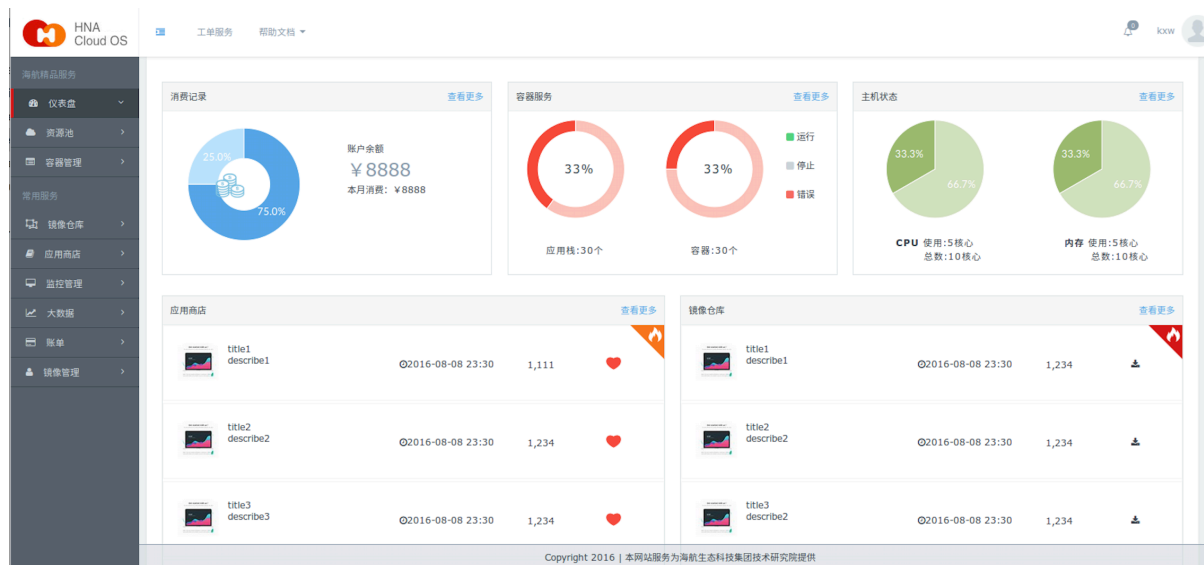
HNA
Cloud OS

工单服务 帮助文档

0
kxw

海航精品服务
仪表盘
资源池
容器管理
常用服务
镜像仓库
应用商店
监控管理
大数据
账单
镜像管理

消费记录
查看更多
25.0%
75.0%
账户余额
￥8888
本月消费：￥8888

容器服务
查看更多
33%
33%
运行
停止
错误
应用栈:30个
容器:30个

主机状态
查看更多
33.3%
66.7%
33.3%
66.7%
CPU 使用:5核心
总数:10核心
内存 使用:5核心
总数:10核心

应用商店
查看更多

| | | | |
|---|---|---|---|
| title1 describe1 | 2016-08-08 23:30 | 1,111 | |
| title2 describe2 | 2016-08-08 23:30 | 1,234 | |
| title3 describe3 | 2016-08-08 23:30 | 1,234 | |

镜像仓库
查看更多

| | | |
|---|---|---|
| title1 describe1 | 2016-08-08 23:30 | 1,234 |
| title2 describe2 | 2016-08-08 23:30 | 1,234 |
| title3 describe2 | 2016-08-08 23:30 | 1,234 |

Copyright 2016 | 本网站服务为海航生态科技集团技术研究院提供